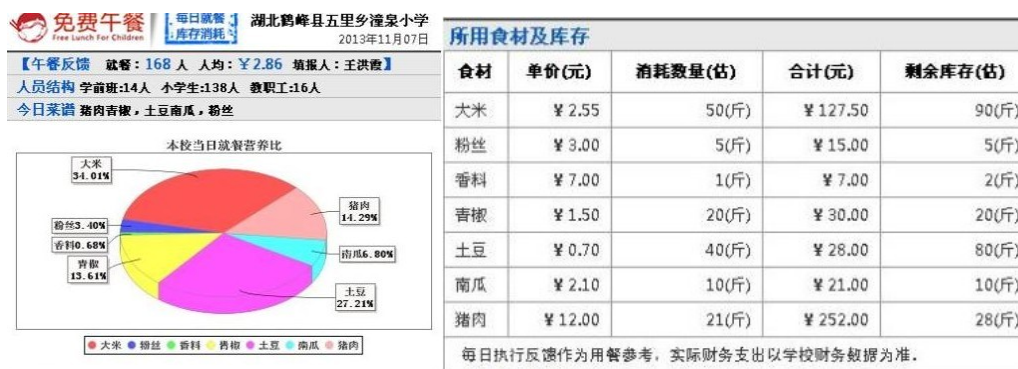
免费午餐
Free Lunch For Children
每日就餐
库存消耗
湖北鹤峰县五里乡滢泉小学
2013年11月07日

【午餐反馈 就餐：168 人 人均：￥2.86 填报人：王洪霞】
人员结构 学前班:14人 小学生:138人 教职工:16人
今日菜谱 猪肉青椒，土豆南瓜，粉丝

本校当日就餐营养比

大米 34.01%
猪肉 14.29%
粉丝3.40%
香料0.68%
南瓜6.80%
青椒 13.61%
土豆 27.21%

大米 粉丝 香料 青椒 土豆 南瓜 猪肉

所用食材及库存

| 食材 | 单价(元) | 消耗数量(估) | 合计(元) | 剩余库存(估) |
|---|---|---|---|---|
| 大米 | ￥2.55 | 50(斤) | ￥127.50 | 90(斤) |
| 粉丝 | ￥3.00 | 5(斤) | ￥15.00 | 5(斤) |
| 香料 | ￥7.00 | 1(斤) | ￥7.00 | 2(斤) |
| 青椒 | ￥1.50 | 20(斤) | ￥30.00 | 20(斤) |
| 土豆 | ￥0.70 | 40(斤) | ￥28.00 | 80(斤) |
| 南瓜 | ￥2.10 | 10(斤) | ￥21.00 | 10(斤) |
| 猪肉 | ￥12.00 | 21(斤) | ￥252.00 | 28(斤) |

每日执行反馈作为用餐参考，实际财务支出以学校财务数据为准。